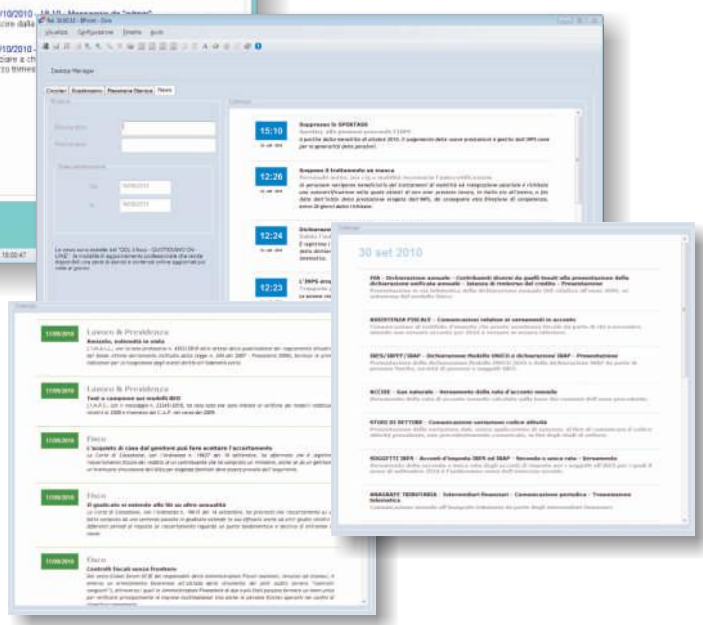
/10/2010 - 15:10 - Messaggio da "admin"

/10/2010

Visualizza Configurazione Finestre Aiuto

Zucchetti Manager

Circolari Scadenziario Rassegna Stampa News

Ricerca

Dal

Al

Elenco

15:10
Sospeso lo SPORTAGE

12:26
Sospeso il trattamento un nuovo

12:24

12:23
L'INPS ...

30 set 2010

IVA - Dichiarazione annuale - Contribuenti titolari di quadri tenuti alla presentazione della dichiarazione unificata annuale - Istanza di rimborso del credito - Presentazione

ASSISTENZA FISCALE - Comunicazioni relative ai versamenti in acconto

IRPEF/IRPEF/IRAP - Dichiarazione Modello UNICO e dichiarazione IRAP - Presentazione

ACCISE - Gas naturale - Versamento della rata di acconto mensile

STUDI DI SETTORE - Comunicazione variazione codice attività

SOGGETTI IRPEF - Acconti d'imposta IRPEF ed IRAP - Secondo o unico rata - Versamento

ANAGRAFE TRIBUTARIA - Intermediari finanziari - Comunicazione periodica - Trasmissione telematica

17/09/2010
Lavoro & Previdenza
Annuale, intensità in vista

17/09/2010
Lavoro & Previdenza
Tutti a compilare sui modelli IRPEF

17/09/2010
Fisco
L'acquisto di casa dal genitore può fare scattare l'accertamento

17/09/2010
Fisco
Il giudicato si estende alle liti su altre annualità

17/09/2010
Fisco
Controlli fiscali senza frontiere